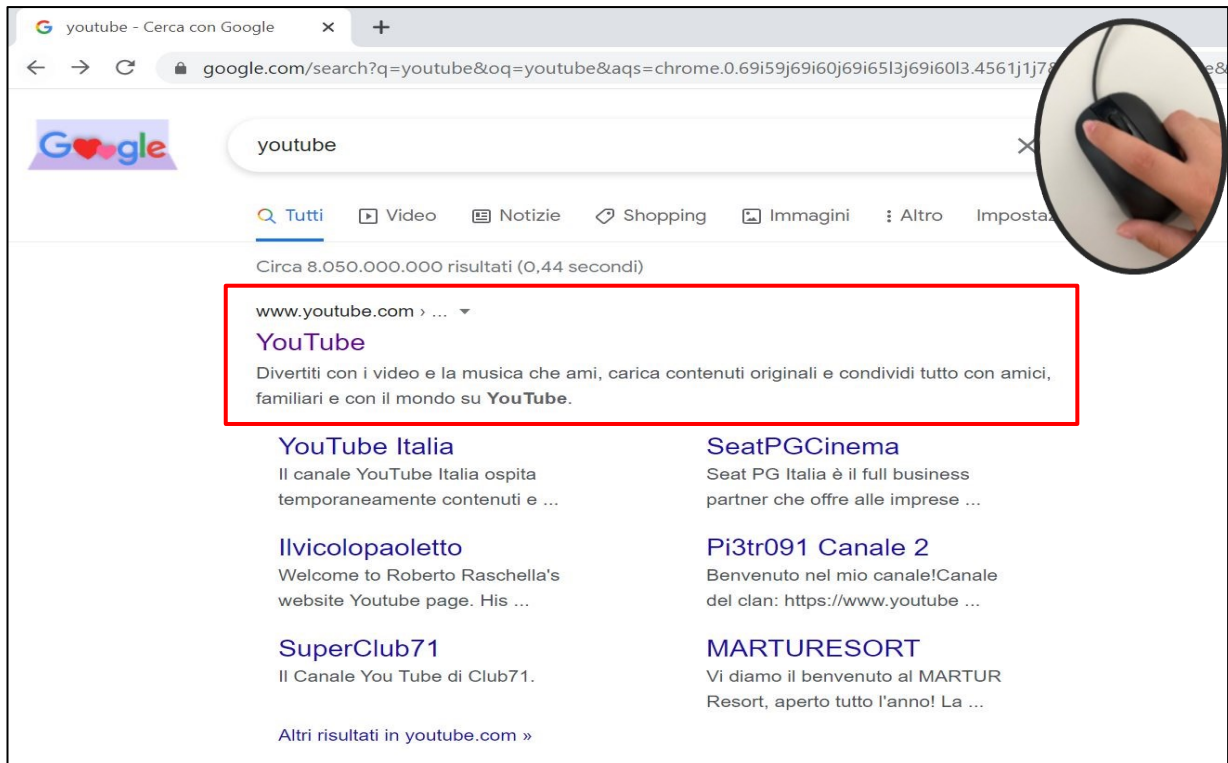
youtube - Cerca con Google × +

← → C google.com/search?q=youtube&oq=youtube&aqs=chrome.0.69i59j69i60j69i65l3j69i60l3.4561j1j7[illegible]e&

G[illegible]gle

youtube ×

Tutti Video Notizie Shopping Immagini Altro Imposta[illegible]

Circa 8.050.000.000 risultati (0,44 secondi)

www.youtube.com › ...

YouTube

Divertiti con i video e la musica che ami, carica contenuti originali e condividi tutto con amici, familiari e con il mondo su YouTube.

YouTube Italia
Il canale YouTube Italia ospita temporaneamente contenuti e ...

SeatPGCinema
Seat PG Italia è il full business partner che offre alle imprese ...

Ilvicolopaoletto
Welcome to Roberto Raschella's website Youtube page. His ...

Pi3tr091 Canale 2
Benvenuto nel mio canale!Canale del clan: https://www.youtube ...

SuperClub71
Il Canale You Tube di Club71.

MARTURESORT
Vi diamo il benvenuto al MARTUR Resort, aperto tutto l'anno! La ...

Altri risultati in youtube.com »